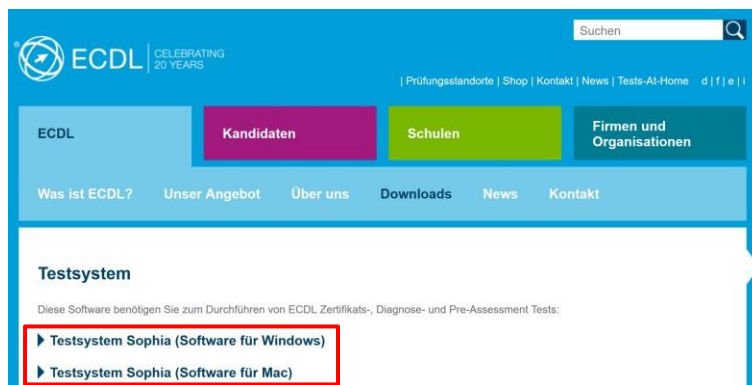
Suchen

ECDL | CELEBRATING 20 YEARS

| Prüfungsstandorte | Shop | Kontakt | News | Tests-At-Home d | f | e | i

ECDL

Kandidaten

Schulen

Firmen und Organisationen

Was ist ECDL? Unser Angebot Über uns Downloads News Kontakt

Testsystem

Diese Software benötigen Sie zum Durchführen von ECDL Zertifikats-, Diagnose- und Pre-Assessment Tests:

Testsystem Sophia (Software für Windows)

Testsystem Sophia (Software für Mac)